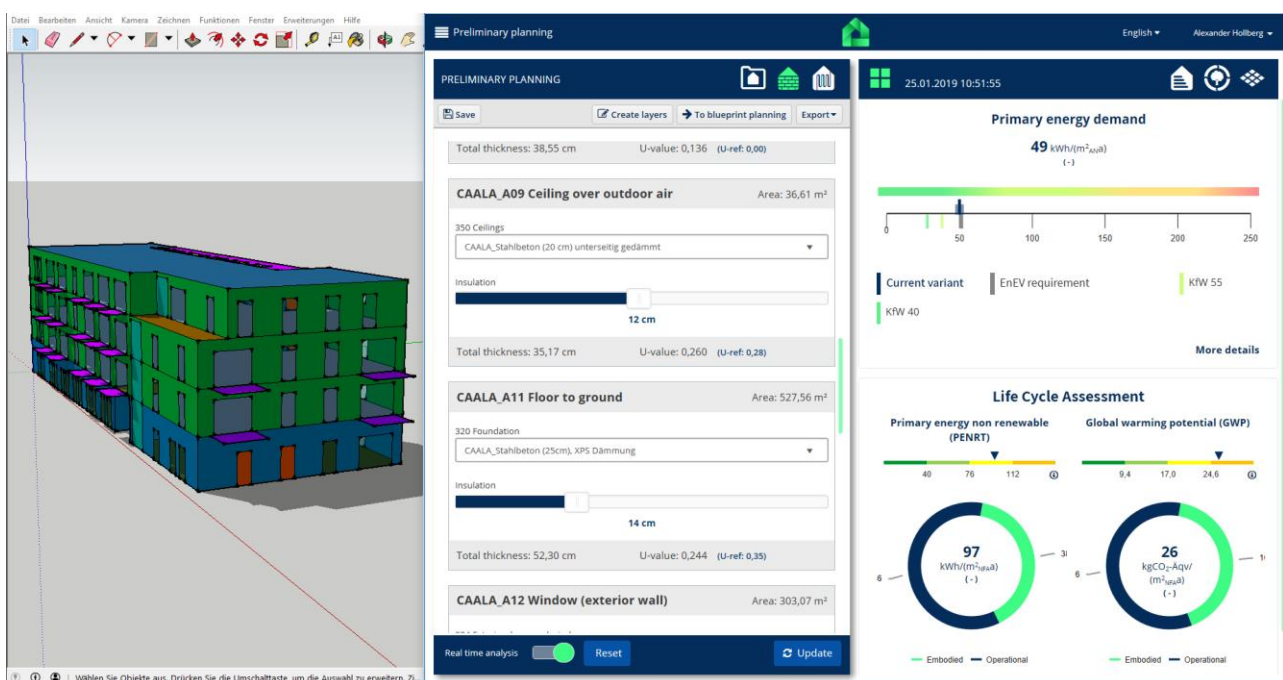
Datei Bearbeiten Ansicht Kamera Zeichnen Funktionen Fenster Erweiterungen Hilfe

Preliminary planning

English ▾ Alexander Hollberg ▾

PRELIMINARY PLANNING

Save Create layers To blueprint planning Export▾

Total thickness: 38,55 cm U-value: 0,136 (U-ref: 0,00)

CAALA_A09 Ceiling over outdoor air Area: 36,61 m²

350 Ceilings

CAALA_Stahlbeton (20 cm) unterseitig gedämmt

Insulation

12 cm

Total thickness: 35,17 cm U-value: 0,260 (U-ref: 0,28)

CAALA_A11 Floor to ground Area: 527,56 m²

320 Foundation

CAALA_Stahlbeton (25cm), XPS Dämmung

Insulation

14 cm

Total thickness: 52,30 cm U-value: 0,244 (U-ref: 0,35)

CAALA_A12 Window (exterior wall) Area: 303,07 m²

Real time analysis Reset Update

25.01.2019 10:51:55

Primary energy demand

49 kWh/(m²$_{AN}$a)
(-)

0 50 100 150 200 250

Current variant EnEV requirement KfW 55
KfW 40

More details

Life Cycle Assessment

Primary energy non renewable (PENRT)

Global warming potential (GWP)

40 76 112

9,4 17,0 24,6

97
kWh/(m²$_{NFA}$a)
(-)

26
kgCO$_2$-Äqv/(m²$_{NFA}$a)
(-)

6 3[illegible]

6 1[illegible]

Embodied Operational

Embodied Operational

Wählen Sie Objekte aus. Drücken Sie die Umschalttaste, um die Auswahl zu erweitern. Zi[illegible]